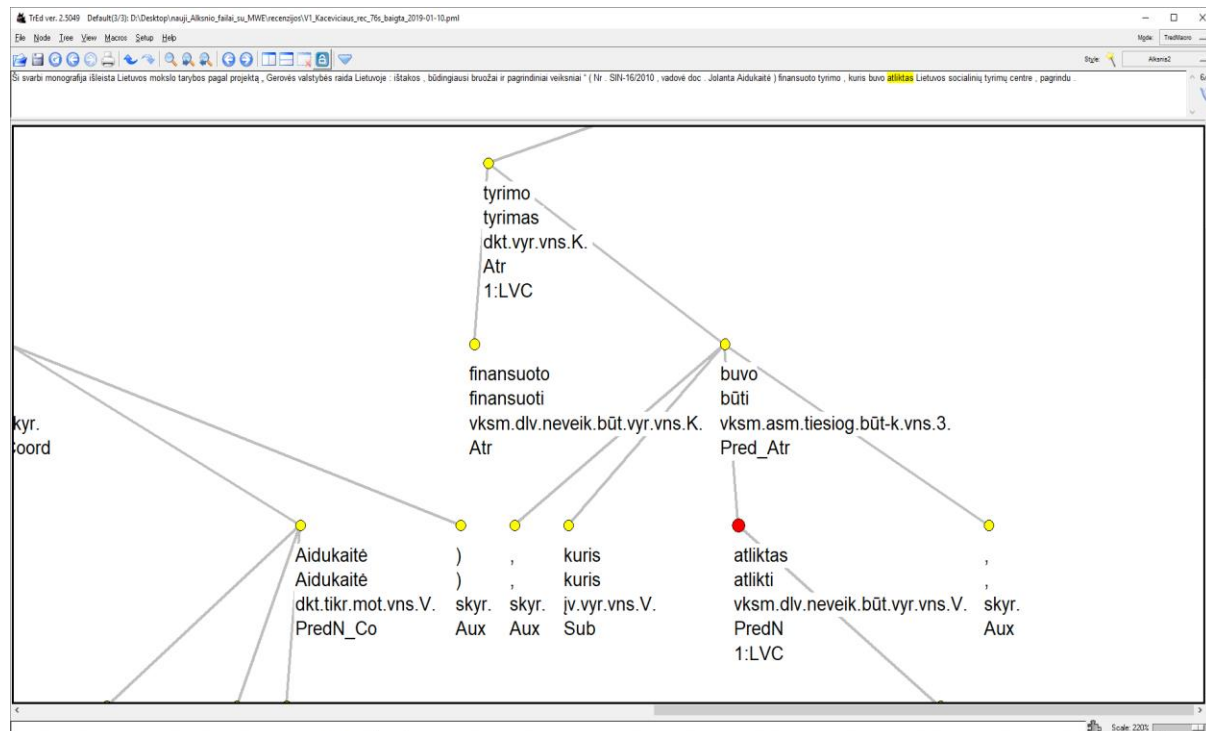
TrEd ver. 2.5049 Default(3/3): D:\Desktop\nauji_Alksnio_failai_su_MWE\recenzijos\V1_Kaceviciaus_rec_76s_baigta_2019-01-10.pml

File Node Tree View Macros Setup Help

Mode: TredMacro

Style: Alksnis2

Ši svarbi monografija išleista Lietuvos mokslo tarybos pagal projektą „ Gerovės valstybės raida Lietuvoje : ištakos , būdingiausi bruožai ir pagrindiniai veiksniai " ( Nr . SIN-16/2010 , vadovė doc . Jolanta Aidukaitė ) finansuoto tyrimo , kuris buvo atliktas Lietuvos socialinių tyrimų centre , pagrindu .

tyrimo
tyrimas
dkt.vyr.vns.K.
Atr
1:LVC

finansuoto
finansuoti
vksm.dlv.neveik.būt.vyr.vns.K.
Atr

buvo
būti
vksm.asm.tiesiog.būt-k.vns.3.
Pred_Atr

kyr.
Coord

Aidukaitė
Aidukaitė
dkt.tikr.mot.vns.V.
PredN_Co

)
)
skyr.
Aux

,
,
skyr.
Aux

kuris
kuris
įv.vyr.vns.V.
Sub

atliktas
atlikti
vksm.dlv.neveik.būt.vyr.vns.V.
PredN
1:LVC

,
,
skyr.
Aux

Scale: 220%